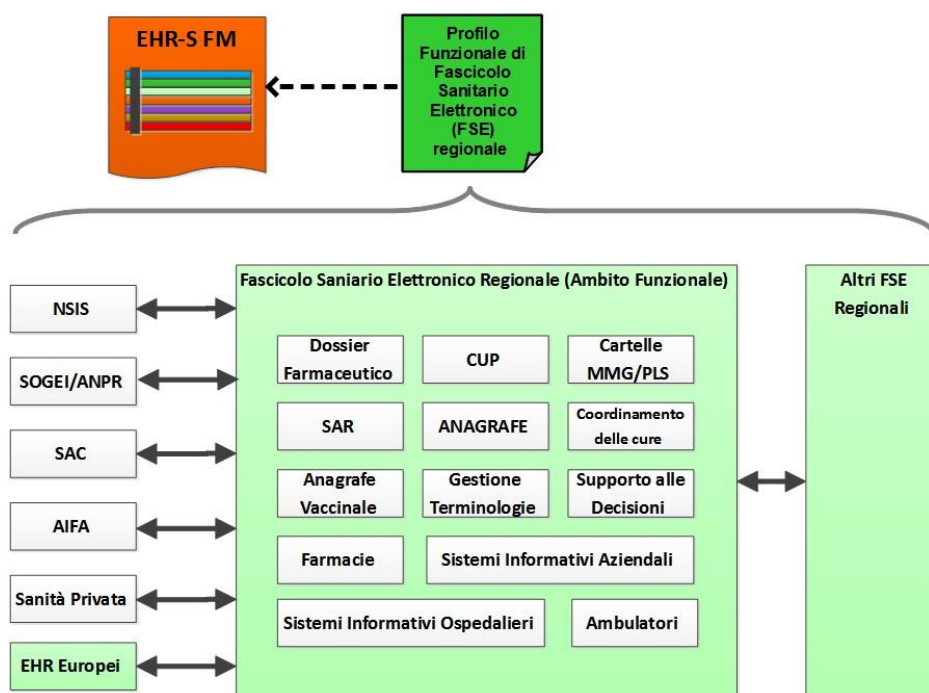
EHR-S FM

Profilo Funzionale di Fascicolo Sanitario Elettronico (FSE) regionale

Fascicolo Saniario Elettronico Regionale (Ambito Funzionale)

NSIS

SOGEI/ANPR

SAC

AIFA

Sanità Privata

EHR Europei

Dossier Farmaceutico

CUP

Cartelle MMG/PLS

SAR

ANAGRAFE

Coordinamento delle cure

Anagrafe Vaccinale

Gestione Terminologie

Supporto alle Decisioni

Farmacie

Sistemi Informativi Aziendali

Sistemi Informativi Ospedalieri

Ambulatori

Altri FSE Regionali